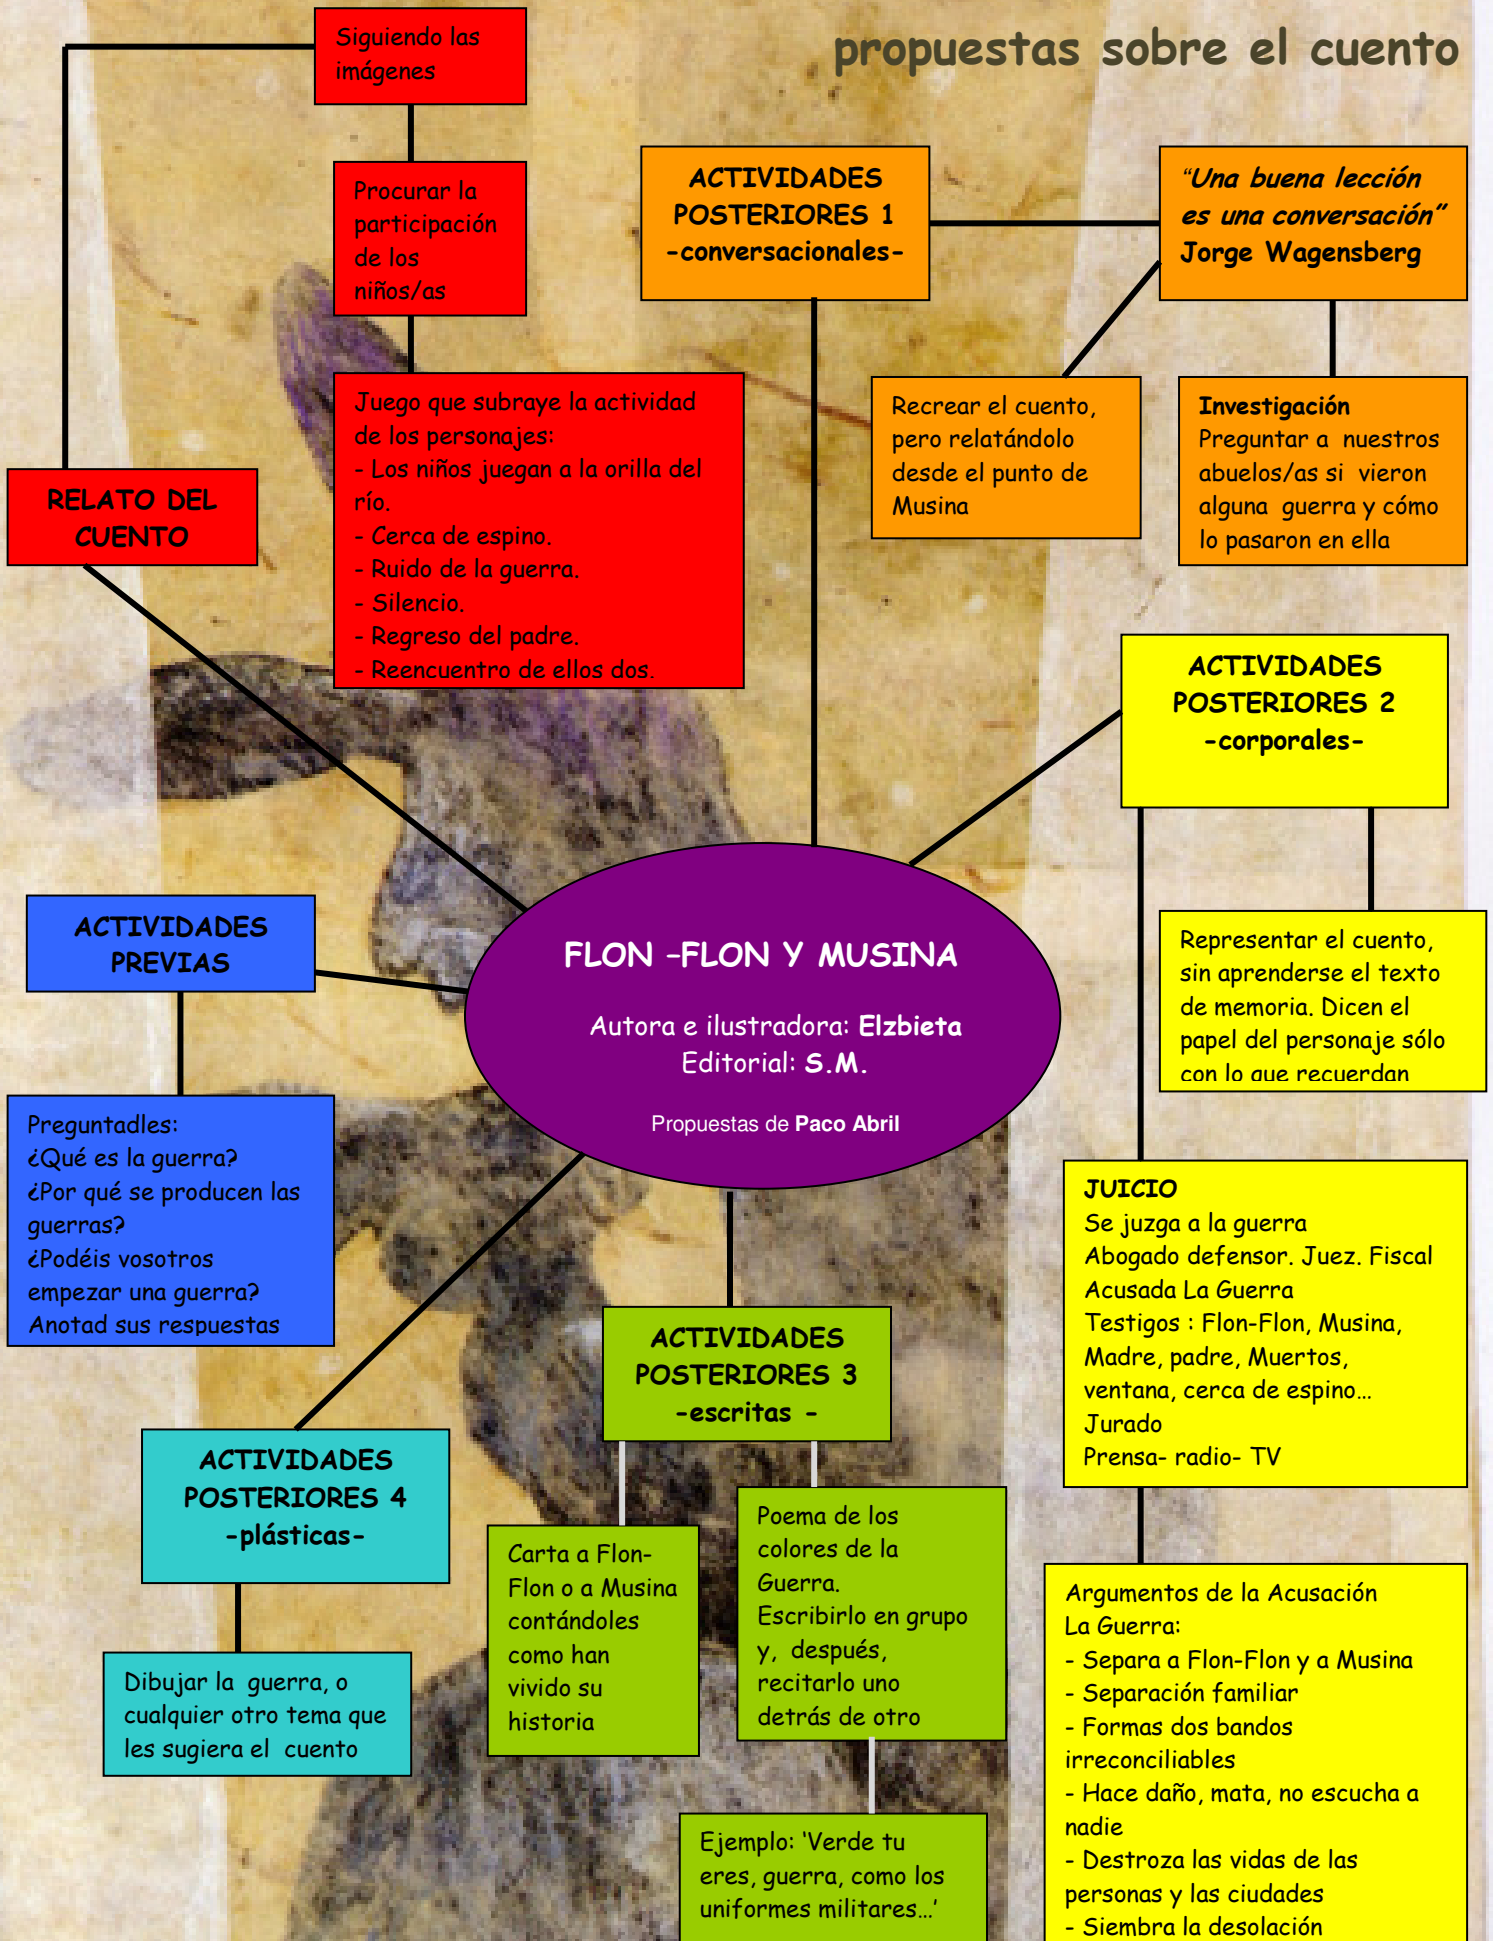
propuestas sobre el cuento

Siguiendo las imágenes

Procurar la participación de los niños/as

Juego que subraye la actividad de los personajes:
- Los niños juegan a la orilla del río.
- Cerca de espino.
- Ruido de la guerra.
- Silencio.
- Regreso del padre.
- Reencuentro de ellos dos.

RELATO DEL CUENTO

ACTIVIDADES POSTERIORES 1 -conversacionales-

"Una buena lección es una conversación" Jorge Wagensberg

Recrear el cuento, pero relatándolo desde el punto de Musina

Investigación
Preguntar a nuestros abuelos/as si vieron alguna guerra y cómo lo pasaron en ella

ACTIVIDADES POSTERIORES 2 -corporales-

Representar el cuento, sin aprenderse el texto de memoria. Dicen el papel del personaje sólo con lo que recuerdan

ACTIVIDADES PREVIAS

FLON -FLON Y MUSINA
Autora e ilustradora: Elzbieta
Editorial: S.M.
Propuestas de Paco Abril

Preguntadles:
¿Qué es la guerra?
¿Por qué se producen las guerras?
¿Podéis vosotros empezar una guerra?
Anotad sus respuestas

JUICIO
Se juzga a la guerra
Abogado defensor. Juez. Fiscal
Acusada La Guerra
Testigos : Flon-Flon, Musina, Madre, padre, Muertos, ventana, cerca de espino…
Jurado
Prensa- radio- TV

ACTIVIDADES POSTERIORES 3 -escritas -

ACTIVIDADES POSTERIORES 4 -plásticas-

Carta a Flon-Flon o a Musina contándoles como han vivido su historia

Poema de los colores de la Guerra.
Escribirlo en grupo y, después, recitarlo uno detrás de otro

Dibujar la guerra, o cualquier otro tema que les sugiera el cuento

Ejemplo: 'Verde tu eres, guerra, como los uniformes militares…'

Argumentos de la Acusación La Guerra:
- Separa a Flon-Flon y a Musina
- Separación familiar
- Formas dos bandos irreconciliables
- Hace daño, mata, no escucha a nadie
- Destroza las vidas de las personas y las ciudades
- Siembra la desolación